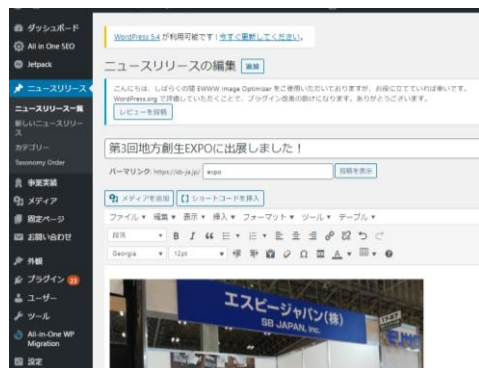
ダッシュボード
All in One SEO
Jetpack
ニュースリリース
ニュースリリース一覧
新しいニュースリリース
カテゴリー
Taxonomy Order
事業実績
メディア
固定ページ
お問い合わせ
外観
プラグイン 23
ユーザー
ツール
All-in-One WP Migration
設定

WordPress 5.4 が利用可能です！今すぐ更新してください。

ニュースリリースの編集 新規

こんにちは、しばらくの間 EWWW Image Optimizer をご使用いただいておりますが、お役に立てていれば幸いです。WordPress.org で評価していただくことで、プラグイン改善の助けになります。ありがとうございます。
レビューを投稿

第3回地方創生EXPOに出展しました！

パーマリンク: https://sb-ja.jp/ expo 投稿を表示

メディアを追加 ショートコードを挿入

ファイル ▾ 編集 ▾ 表示 ▾ 挿入 ▾ フォーマット ▾ ツール ▾ テーブル ▾

段落 B I
Georgia 12pt

エスビージャパン(株)
SB JAPAN, Inc.